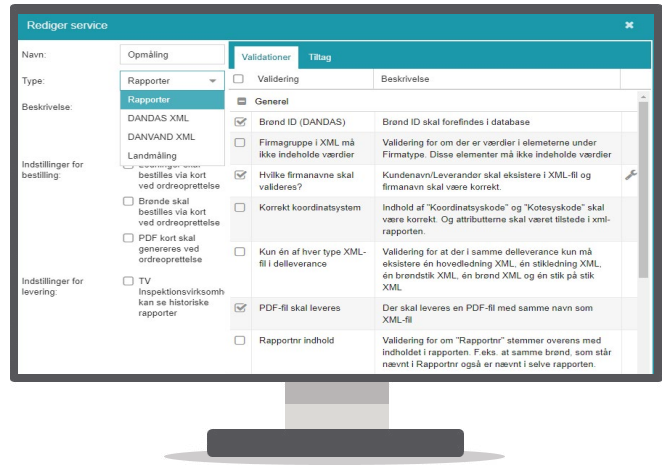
Rediger service

×

Navn:

Opmåling

Type:

Rapporter

Rapporter

DANDAS XML

DANVAND XML

Landmåling

Beskrivelse:

Indstillinger for bestilling:

Ledninger skal bestilles via kort ved ordreoprettelse

Brønde skal bestilles via kort ved ordreoprettelse

PDF kort skal genereres ved ordreoprettelse

Indstillinger for levering:

TV Inspektionsvirksomh kan se historiske rapporter

Validationer

Tiltag

| | Validering | Beskrivelse |
|---|---|---|
| | Generel | |
| ☑ | Brønd ID (DANDAS) | Brønd ID skal forefindes i database |
| ☐ | Firmagruppe i XML må ikke indeholde værdier | Validering for om der er værdier i elemeterne under Firmatype. Disse elementer må ikke indeholde værdier |
| ☑ | Hvilke firmanavne skal valideres? | Kundenavn/Leverandør skal eksistere i XML-fil og firmanavn skal være korrekt. |
| ☐ | Korrekt koordinatsystem | Indhold af "Koordinatsyskode" og "Kotesyskode" skal være korrekt. Og attributterne skal været tilstede i xml-rapporten. |
| ☐ | Kun én af hver type XML-fil i delleverance | Validering for at der i samme delleverance kun må eksistere én hovedledning XML, én stikledning XML, én brøndstik XML, én brønd XML og én stik på stik XML |
| ☑ | PDF-fil skal leveres | Der skal leveres en PDF-fil med samme navn som XML-fil |
| ☐ | Rapportnr indhold | Validering for om "Rapportnr" stemmer overens med indholdet i rapporten. F.eks. at samme brønd, som står nævnt i Rapportnr også er nævnt i selve rapporten. |